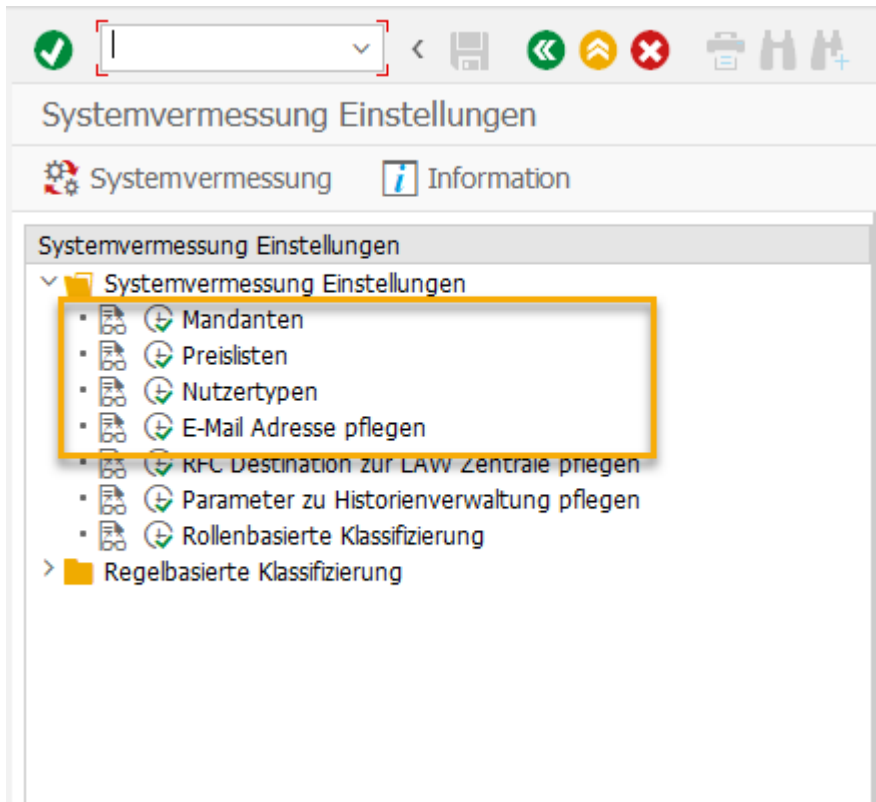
Systemvermessung Einstellungen

Systemvermessung

Information

Systemvermessung Einstellungen

Systemvermessung Einstellungen

Mandanten

Preislisten

Nutzertypen

E-Mail Adresse pflegen

RFC Destination zur LAW Zentrale pflegen

Parameter zu Historienverwaltung pflegen

Rollenbasierte Klassifizierung

Regelbasierte Klassifizierung